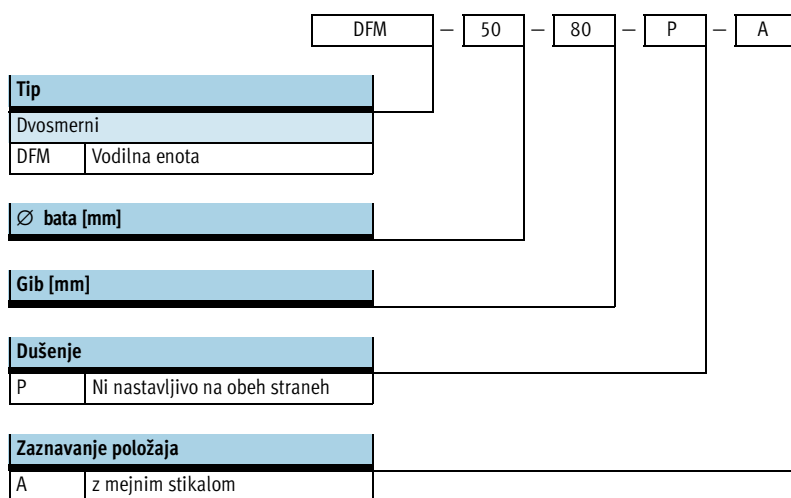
DFM – 50 – 80 – P – A

**Tip**

Dvosmerni

| DFM | Vodilna enota |
|---|---|

$\varnothing$ **bata [mm]**

**Gib [mm]**

**Dušenje**

| P | Ni nastavljivo na obeh straneh |
|---|---|

**Zaznavanje položaja**

| A | z mejnim stikalom |
|---|---|